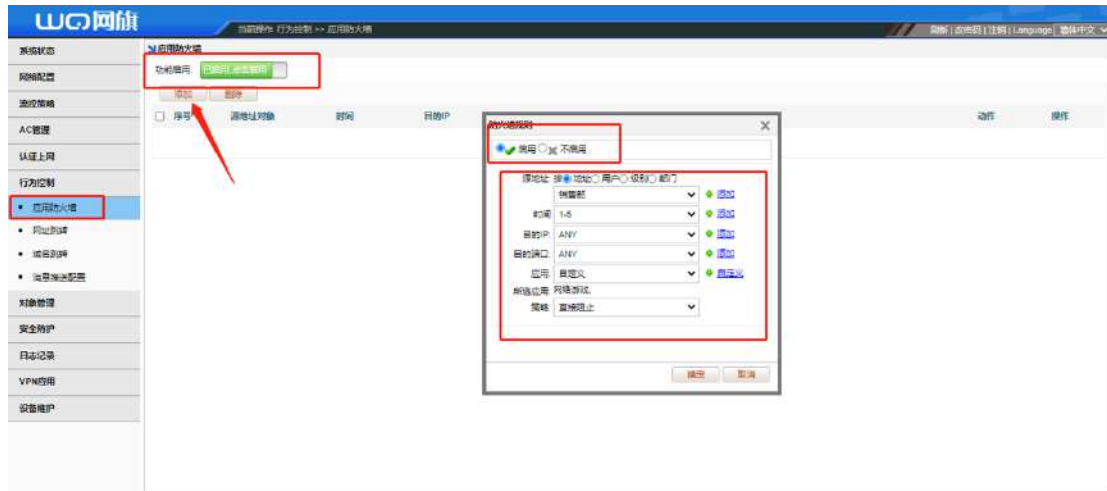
WO网旗

当前操作 行为控制 >> 应用防火墙

刷新 | 改密码 | 注销 | Language 简体中文

系统状态
网络配置
流控策略
AC管理
认证上网
行为控制
• 应用防火墙
• 网址测评
• 域名测评
• 消息推送配置
对象管理
安全防护
日志记录
VPN应用
设备维护

应用防火墙

功能启用: 已启用 点击禁用

添加 删除

| 序号 | 源地址对象 | 时间 | 目的IP | 动作 | 操作 |
|---|---|---|---|---|---|

防火墙规则

启用 不启用

源地址 按 地址 用户 级别 部门
销售部
添加
时间 1-5
添加
目的IP ANY
添加
目的端口 ANY
添加
应用 自定义
自定义
所选应用 网络游戏,
策略 直接阻止

确定 取消